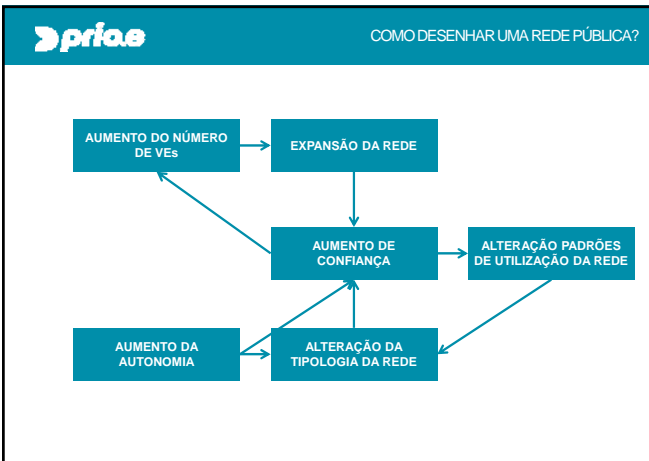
>pria.e

COMO DESENHAR UMA REDE PÚBLICA?

AUMENTO DO NÚMERO DE VEs

EXPANSÃO DA REDE

AUMENTO DE CONFIANÇA

ALTERAÇÃO PADRÕES DE UTILIZAÇÃO DA REDE

AUMENTO DA AUTONOMIA

ALTERAÇÃO DA TIPOLOGIA DA REDE